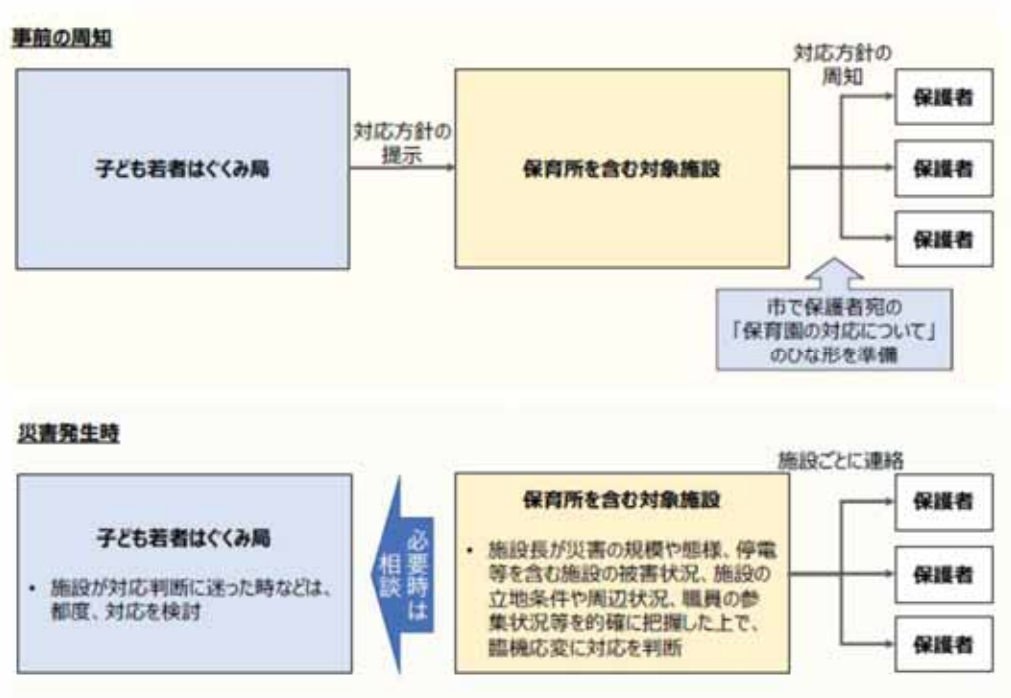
事前の周知

子ども若者はぐくみ局

対応方針の提示

保育所を含む対象施設

対応方針の周知

保護者

保護者

保護者

市で保護者宛の「保育園の対応について」のひな形を準備

災害発生時

子ども若者はぐくみ局

• 施設が対応判断に迷った時などは、都度、対応を検討

必要時は相談

保育所を含む対象施設

• 施設長が災害の規模や態様、停電等を含む施設の被害状況、施設の立地条件や周辺状況、職員の参集状況等を的確に把握した上で、臨機応変に対応を判断

施設ごとに連絡

保護者

保護者

保護者